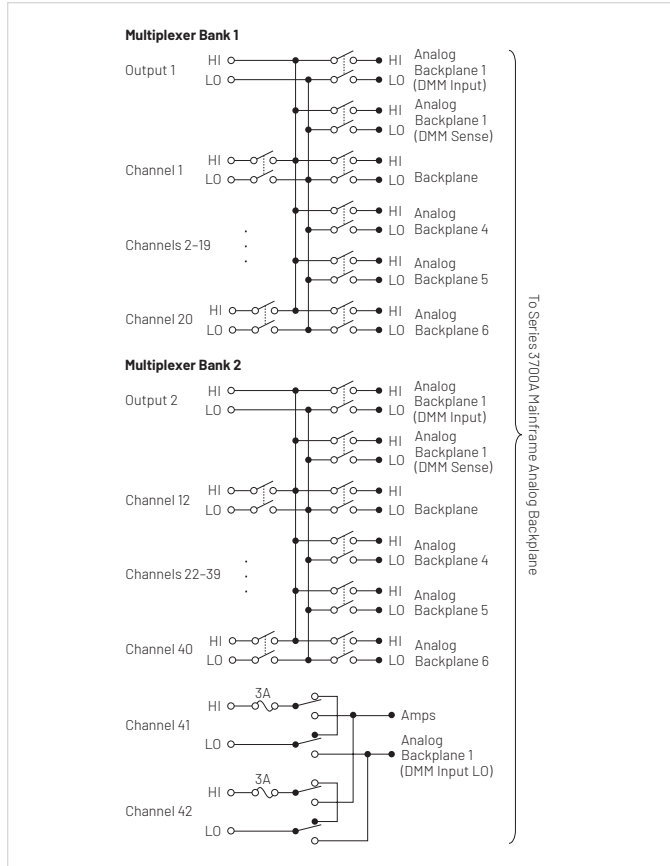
**Multiplexer Bank 1**

Output 1 HI LO

HI Analog Backplane 1 LO (DMM Input)

HI Analog Backplane 1 LO (DMM Sense)

Channel 1 HI LO

HI LO Backplane

HI Analog LO Backplane 4

Channels 2–19

HI Analog LO Backplane 5

Channel 20 HI LO

HI Analog LO Backplane 6

**Multiplexer Bank 2**

Output 2 HI LO

HI Analog Backplane 1 LO (DMM Input)

HI Analog Backplane 1 LO (DMM Sense)

Channel 12 HI LO

HI LO Backplane

HI Analog LO Backplane 4

Channels 22–39

HI Analog LO Backplane 5

Channel 40 HI LO

HI Analog LO Backplane 6

Channel 41 HI 3A LO

Amps

Analog Backplane 1 (DMM Input LO)

Channel 42 HI 3A LO

To Series 3700A Mainframe Analog Backplane